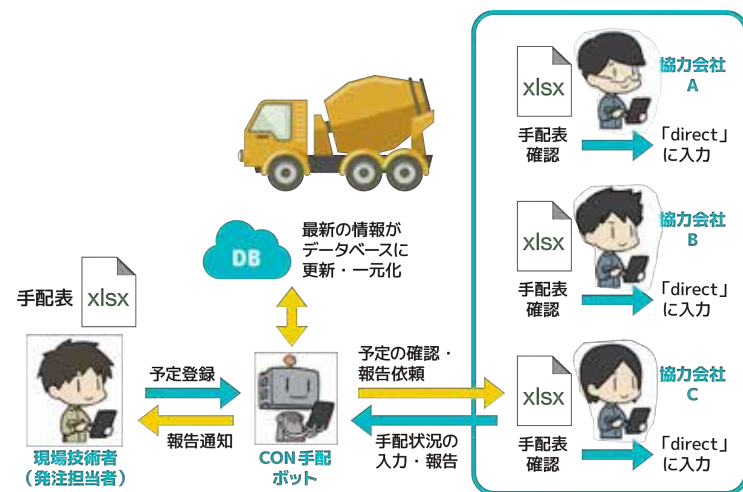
xlsx
協力会社
A
手配表
確認
「direct」
に入力

最新の情報が
データベースに
更新・一元化

DB

xlsx
協力会社
B
手配表
確認
「direct」
に入力

手配表
xlsx

予定登録
報告通知

予定の確認・
報告依頼

手配状況の
入力・報告

xlsx
協力会社
C
手配表
確認
「direct」
に入力

現場技術者
（発注担当者）

CON手配
ボット